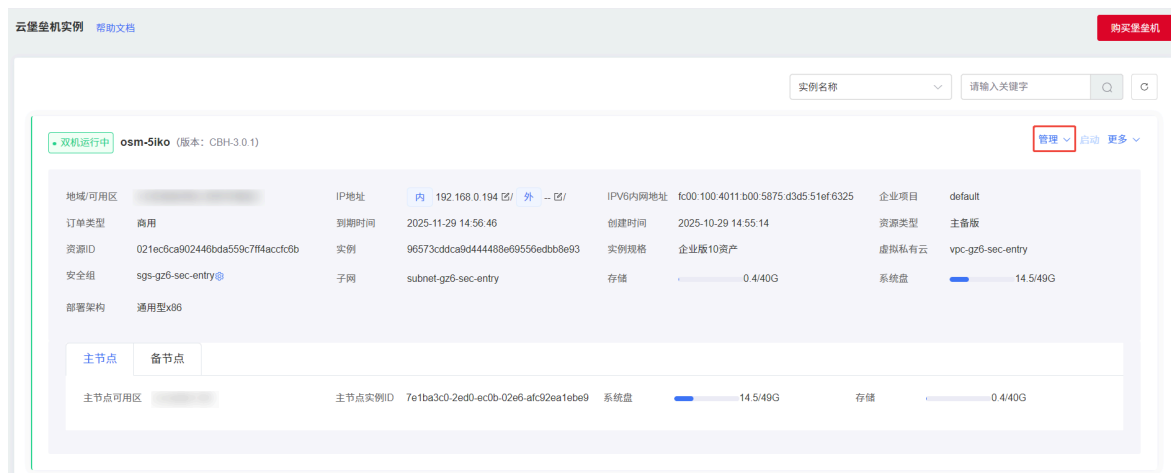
云堡垒机实例 帮助文档

购买堡垒机

实例名称

请输入关键字

双机运行中 osm-5iko (版本: CBH-3.0.1)

管理 启动 更多

| | | | | | | | |
|---|---|---|---|---|---|---|---|
| 地域/可用区 | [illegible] | IP地址 | 内 192.168.0.194 / 外 -- / | IPV6内网地址 | fc00:100:4011:b00:5875:d3d5:51ef:6325 | 企业项目 | default |
| 订单类型 | 商用 | 到期时间 | 2025-11-29 14:56:46 | 创建时间 | 2025-10-29 14:55:14 | 资源类型 | 主备版 |
| 资源ID | 021ec6ca902446bda559c7ff4accfc6b | 实例 | 96573cddca9d444488e69556edbb8e93 | 实例规格 | 企业版10资产 | 虚拟私有云 | vpc-gz6-sec-entry |
| 安全组 | sgs-gz6-sec-entry | 子网 | subnet-gz6-sec-entry | 存储 | 0.4/40G | 系统盘 | 14.5/49G |
| 部署架构 | 通用型x86 | | | | | | |

主节点 备节点

主节点可用区 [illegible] 主节点实例ID 7e1ba3c0-2ed0-ec0b-02e6-afc92ea1ebe9 系统盘 14.5/49G 存储 0.4/40G